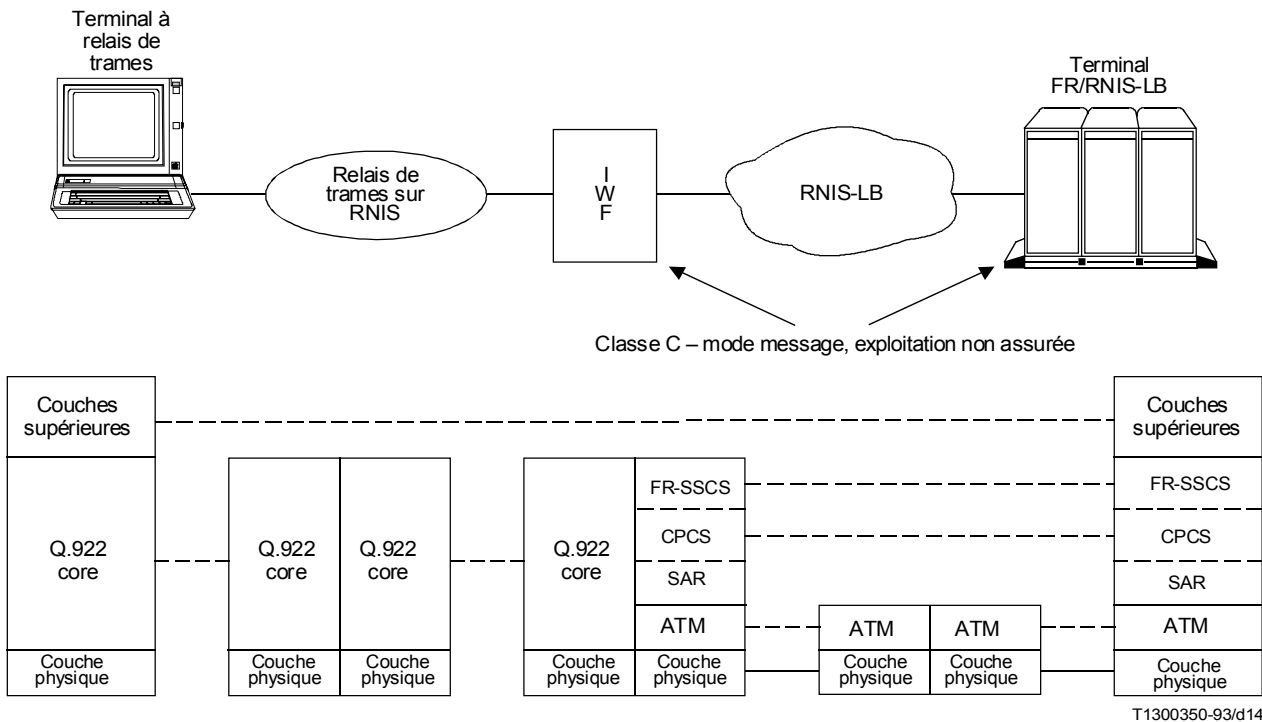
Terminal à relais de trames

Relais de trames sur RNIS

I
W
F

RNIS-LB

Terminal FR/RNIS-LB

Classe C – mode message, exploitation non assurée

Couches supérieures

Q.922 core

Couche physique

Q.922 core

Couche physique

Q.922 core

Couche physique

Q.922 core

Couche physique

FR-SSCS

CPCS

SAR

ATM

Couche physique

ATM

Couche physique

ATM

Couche physique

Couches supérieures

FR-SSCS

CPCS

SAR

ATM

Couche physique

T1300350-93/d14